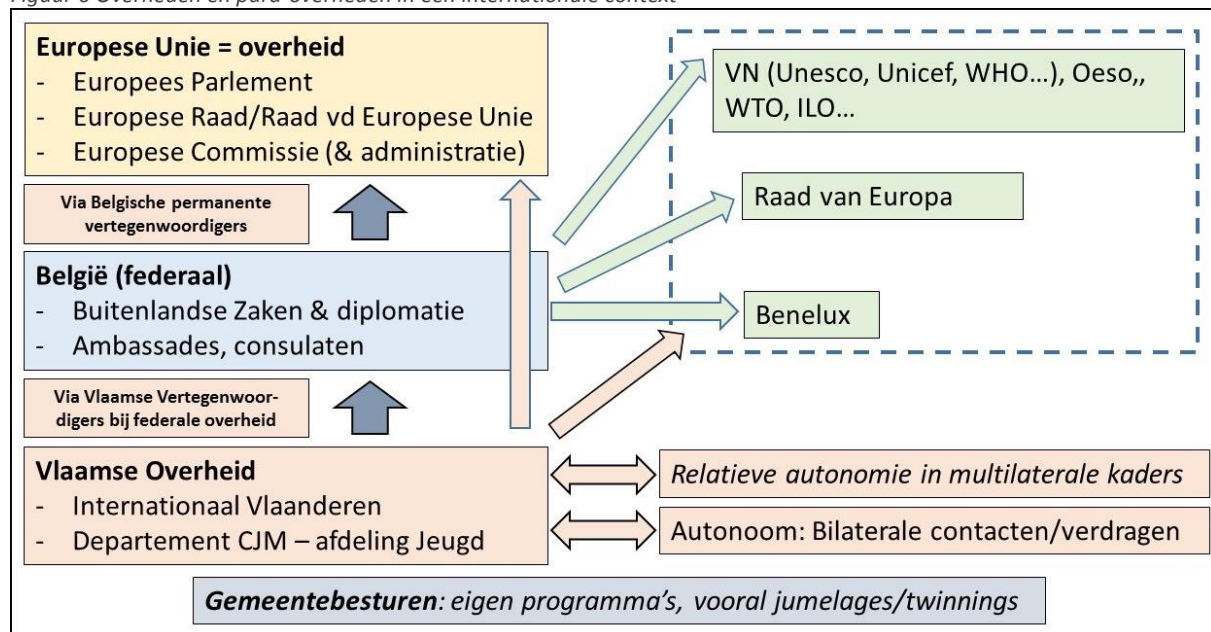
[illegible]

**Europese Unie = overheid**
- Europees Parlement
- Europese Raad/Raad vd Europese Unie
- Europese Commissie (& administratie)

Via Belgische permanente vertegenwoordigers

**België (federaal)**
- Buitenlandse Zaken & diplomatie
- Ambassades, consulaten

Via Vlaamse Vertegenwoordigers bij federale overheid

**Vlaamse Overheid**
- Internationaal Vlaanderen
- Departement CJM – afdeling Jeugd

VN (Unesco, Unicef, WHO…), Oeso,, WTO, ILO…

Raad van Europa

Benelux

*Relatieve autonomie in multilaterale kaders*

Autonoom: Bilaterale contacten/verdragen

***Gemeentebesturen**: eigen programma's, vooral jumelages/twinnings*